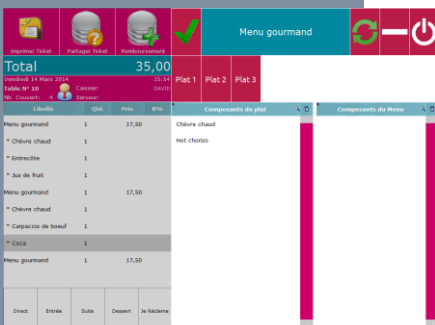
Imprimer Ticket
Partager Ticket
Remboursement
Menu gourmand

Total
35,00
Vendredi 14 Mars 2014
15:54
Table N° 10
Caissier:
DAVID
Nb. Couvert: 4
Serveur:

Plat 1
Plat 2
Plat 3

| Libellé | Qté | Prix | R% |
|---|---|---|---|
| Menu gourmand | 1 | 17,50 | |
| * Chèvre chaud | 1 | | |
| * Entrecôte | 1 | | |
| * Jus de fruit | 1 | | |
| Menu gourmand | 1 | 17,50 | |
| * Chèvre chaud | 1 | | |
| * Carpaccio de boeuf | 1 | | |
| * Coca | 1 | | |
| Menu gourmand | 1 | 17,50 | |

Composants du plat
Chèvre chaud
Hot chorizo

Composants du Menu

Direct
Entrée
Suite
Dessert
Je Réclame